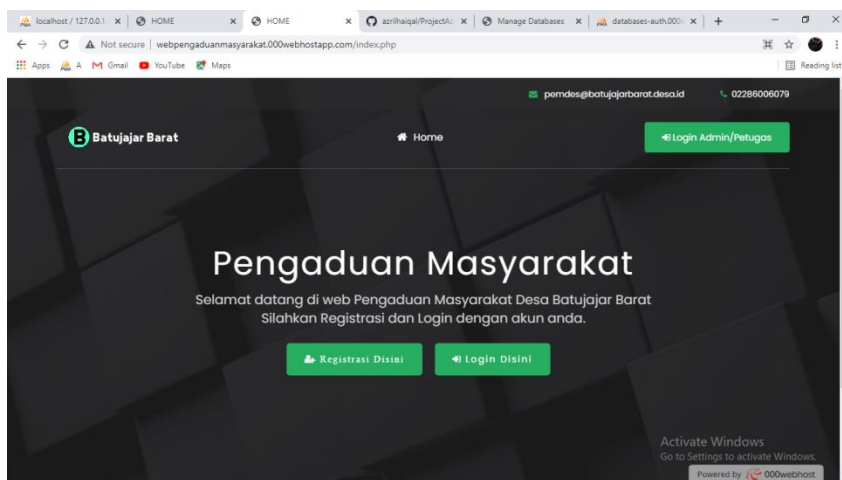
localhost / 127.0.0.1 × | HOME × | HOME × | azrilhaiqal/ProjectA × | Manage Databases × | databases-auth.000 × | +

Not secure | webpengaduanmasyarakat.000webhostapp.com/index.php

Apps A Gmail YouTube Maps Reading list

pemdes@batujajarbarat.desa.id 02286006079

Batujajar Barat

Home

Login Admin/Petugas

Pengaduan Masyarakat

Selamat datang di web Pengaduan Masyarakat Desa Batujajar Barat
Silahkan Registrasi dan Login dengan akun anda.

Registrasi Disini

Login Disini

Activate Windows
Go to Settings to activate Windows.

Powered by 000webhost